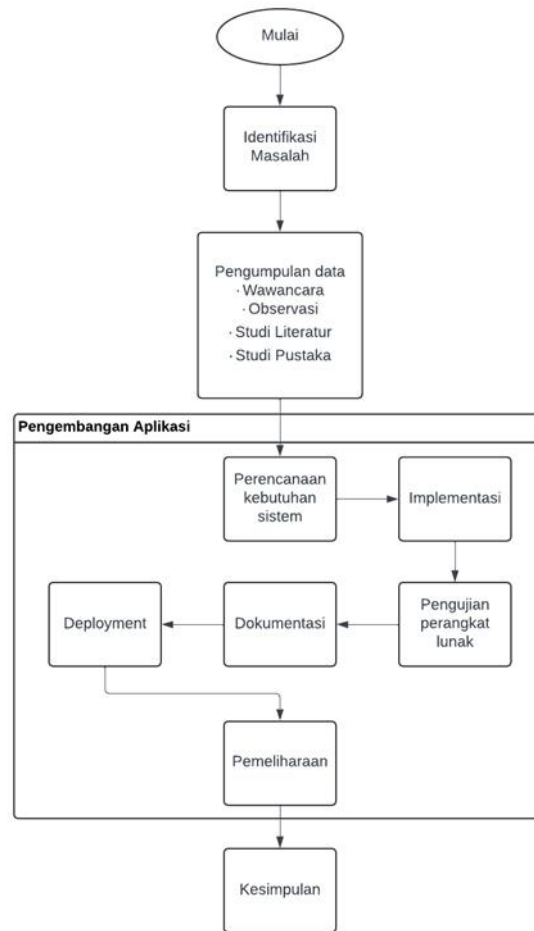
Mulai

Identifikasi Masalah

Pengumpulan data
· Wawancara
· Observasi
· Studi Literatur
· Studi Pustaka

Pengembangan Aplikasi

Perencanaan kebutuhan sistem

Implementasi

Pengujian perangkat lunak

Dokumentasi

Deployment

Pemeliharaan

Kesimpulan